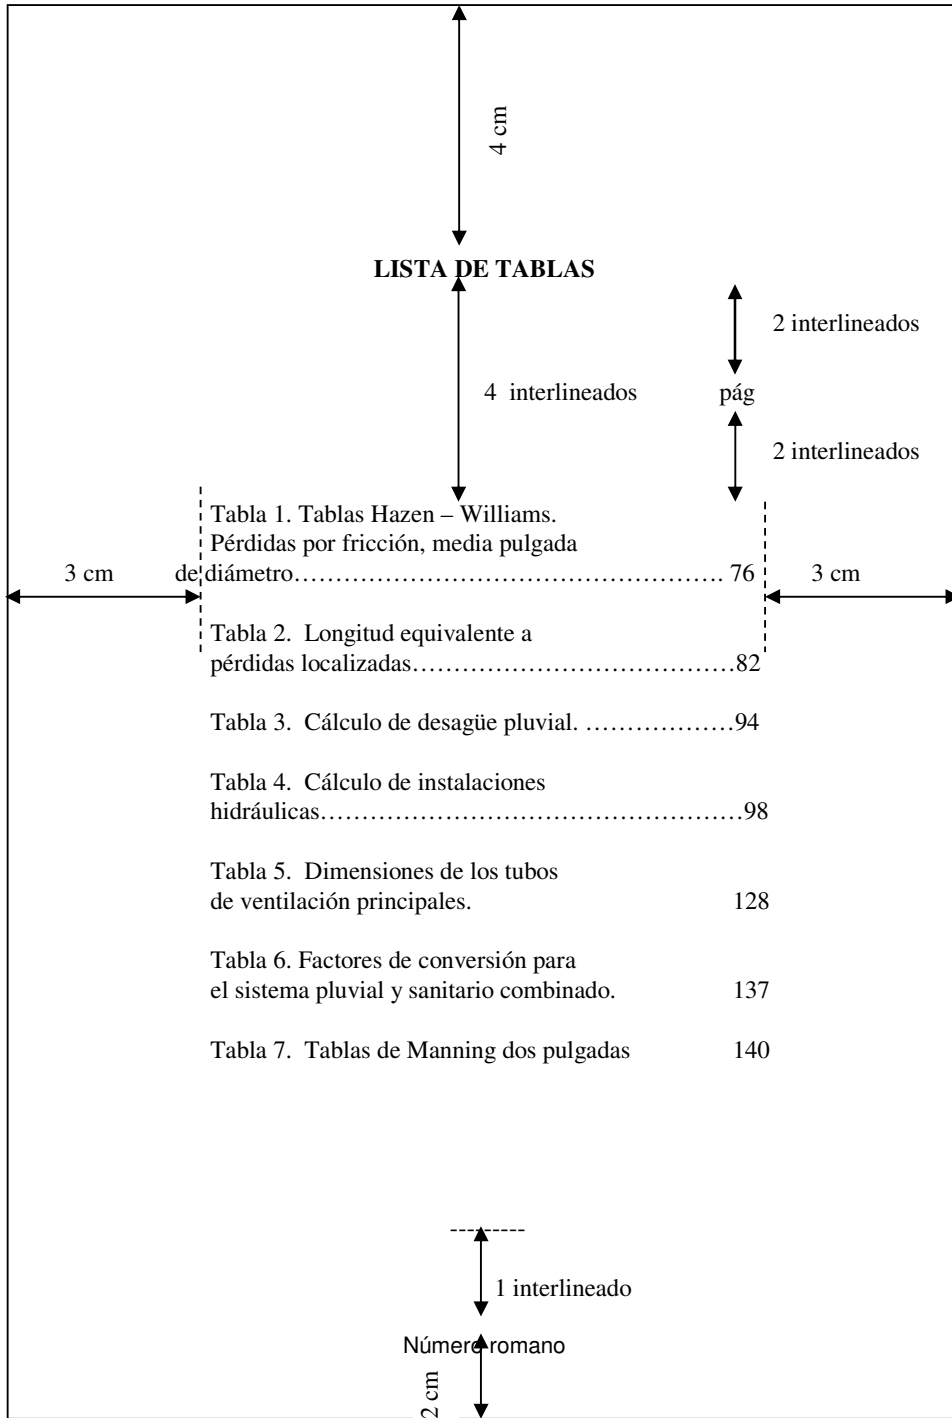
4 cm

LISTA DE TABLAS

2 interlineados

4 interlineados

pág

2 interlineados

Tabla 1. Tablas Hazen – Williams. Pérdidas por fricción, media pulgada de diámetro………………………………………… 76

3 cm

3 cm

Tabla 2. Longitud equivalente a pérdidas localizadas…………………………………82

Tabla 3. Cálculo de desagüe pluvial. ………………94

Tabla 4. Cálculo de instalaciones hidráulicas……………………………………………98

Tabla 5. Dimensiones de los tubos de ventilación principales. 128

Tabla 6. Factores de conversión para el sistema pluvial y sanitario combinado. 137

Tabla 7. Tablas de Manning dos pulgadas 140

1 interlineado

Número romano

2 cm